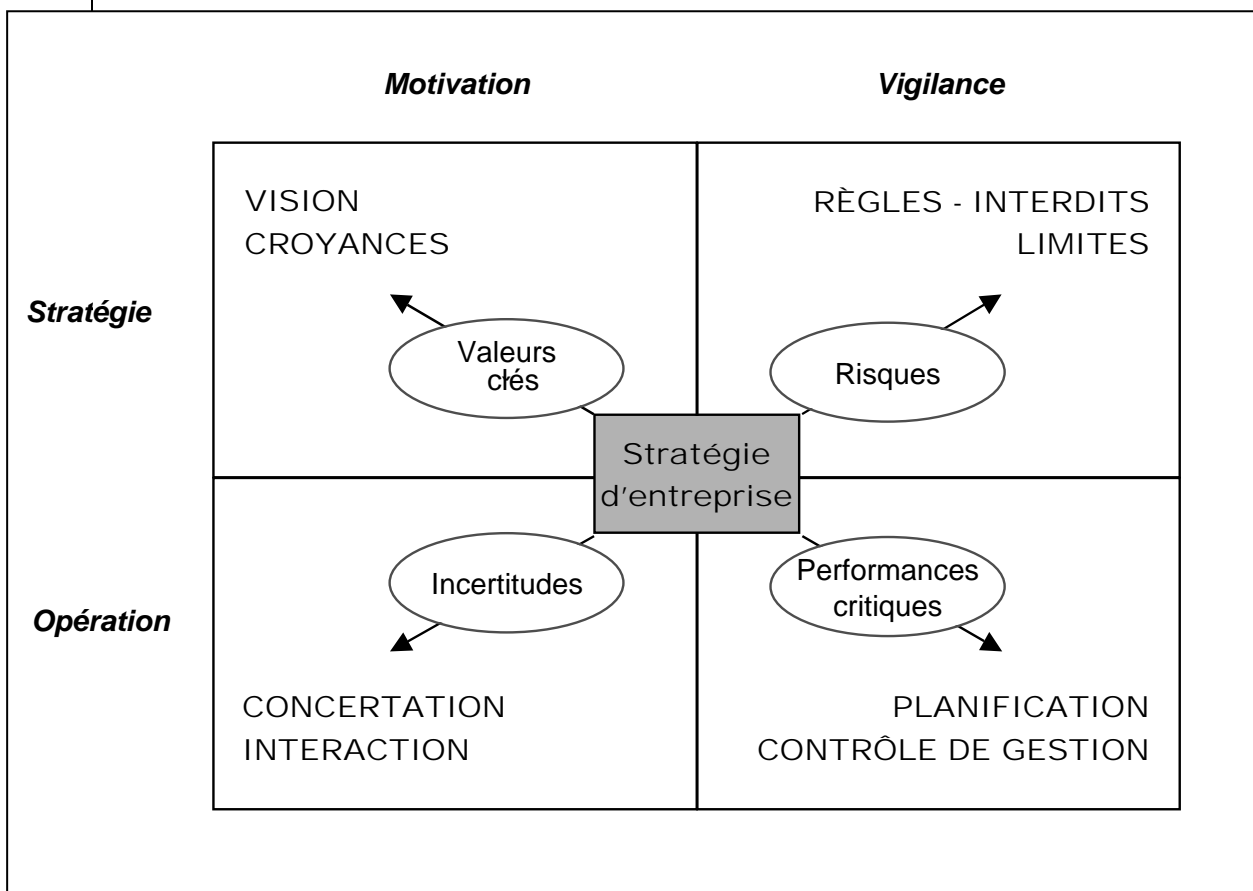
Motivation

Vigilance

Stratégie

Opération

VISION
CROYANCES

RÈGLES - INTERDITS
LIMITES

Valeurs clés

Risques

Stratégie d'entreprise

Incertitudes

Performances critiques

CONCERTATION
INTERACTION

PLANIFICATION
CONTRÔLE DE GESTION